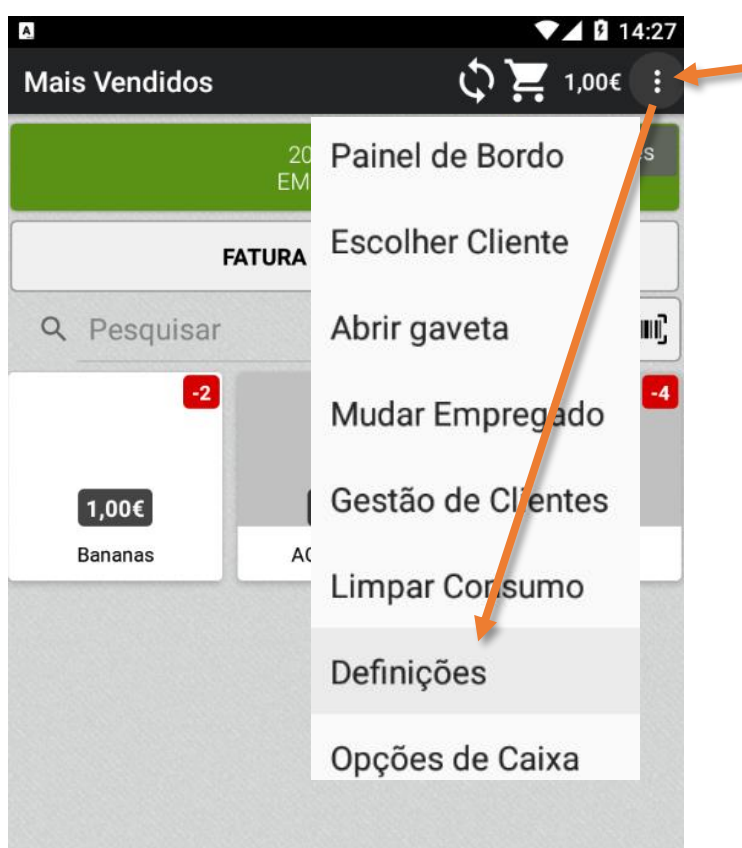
14:27

Mais Vendidos 1,00€

20
EM

FATURA

Pesquisar

-2

1,00€

Bananas

AC

-4

Painel de Bordo

Escolher Cliente

Abrir gaveta

Mudar Empregado

Gestão de Clientes

Limpar Consumo

Definições

Opções de Caixa